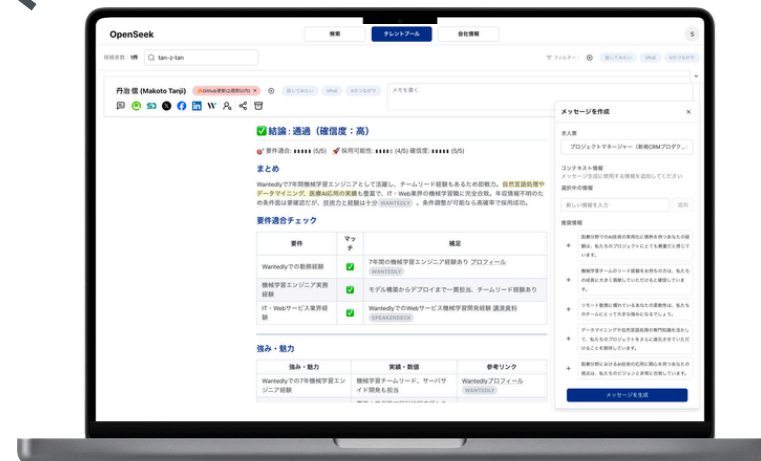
OpenSeek

検索 タレントプール 会社情報

S

検索結果: 1件 tan-z-tan

フィルター: 話してみたい VPoE おかつながり

丹治 信 (Makoto Tanji) 話してみたい VPoE おかつながり メモを書く

✅ 結論：適過（確信度：高）

要件適合: ■■■■■ (5/5) 採用可能性: ■■■■ (4/5) 確信度: ■■■■■ (5/5)

まとめ

Wantedlyで7年間機械学習エンジニアとして活躍し、チームリード経験もあるため即戦力。自然言語処理やデータマイニング、医療AI応用の実績も豊富で、IT・Web業界の機械学習職に完全合致。年収情報不明のため条件面は要確認だが、技術力と経験は十分 WANTEDLY 。条件調整が可能なら高確率で採用成功。

要件適合チェック

| 要件 | マッチ | 補足 |
|---|---|---|
| Wantedlyでの勤務経験 | ✅ | 7年間の機械学習エンジニア経験あり プロフィール WANTEDLY |
| 機械学習エンジニア実務経験 | ✅ | モデル構築からデプロイまで一貫担当、チームリード経験あり |
| IT・Webサービス業界経験 | ✅ | WantedlyでのWebサービス機械学習開発経験 講演資料 SPEAKERDECK |

強み・魅力

| 強み・魅力 | 実績・数値 | 参考リンク |
|---|---|---|
| Wantedlyでの7年間機械学習エンジニア経験 | 機械学習チームリード、サーバサイド開発も担当 | Wantedlyプロフィール WANTEDLY |

メッセージを作成 ×

求人票
プロジェクトマネージャー（新規CRMプロダク…

コンテキスト情報
メッセージ生成に使用する情報を追加してください

選択中の情報

新しい情報を入力 追加

推奨情報

+ 医療分野でのAI技術の実用化に情熱を持つあなたの経験は、私たちのプロジェクトにとって大きな力となります。
+ 機械学習チームのリード経験をお持ちの方は、私たちの成長に大きく貢献していただけると確信しています。
+ リモート勤務に慣れているあなたの柔軟性は、私たちのチームにとって大きな強みとなるでしょう。
+ データマイニングや自然言語処理の専門知識を活かして、私たちのプロダクトをさらに進化させていただけることを期待しています。
+ 医療分野におけるAI技術の応用に関心を持つあなたの視点は、私たちのビジョンと非常に合致しています。

メッセージを生成